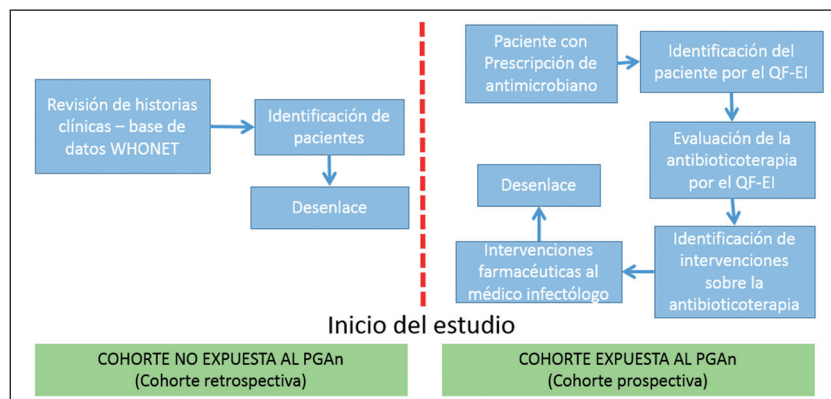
Revisión de historias clínicas – base de datos WHONET

Identificación de pacientes

Desenlace

Paciente con Prescripción de antimicrobiano

Identificación del paciente por el QF-EI

Evaluación de la antibioticoterapia por el QF-EI

Identificación de intervenciones sobre la antibioticoterapia

Intervenciones farmacéuticas al médico infectólogo

Desenlace

Inicio del estudio

COHORTE NO EXPUESTA AL PGAn
(Cohorte retrospectiva)

COHORTE EXPUESTA AL PGAn
(Cohorte prospectiva)